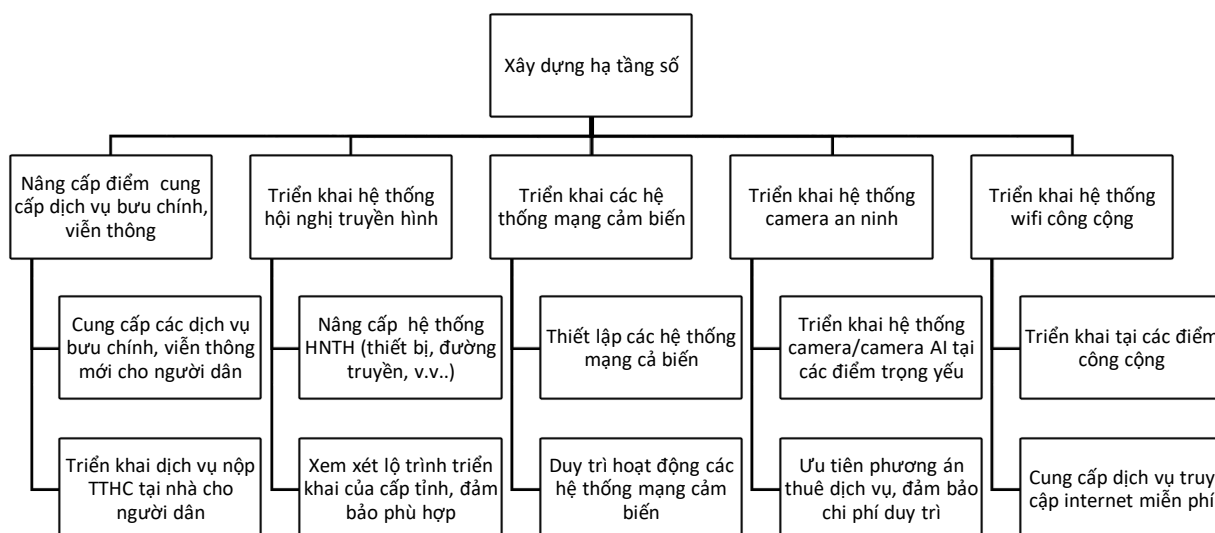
Xây dựng hạ tầng số

Nâng cấp điểm cung cấp dịch vụ bưu chính, viễn thông

Cung cấp các dịch vụ bưu chính, viễn thông mới cho người dân

Triển khai dịch vụ nộp TTHC tại nhà cho người dân

Triển khai hệ thống hội nghị truyền hình

Nâng cấp hệ thống HNTH (thiết bị, đường truyền, v.v..)

Xem xét lộ trình triển khai của cấp tỉnh, đảm bảo phù hợp

Triển khai các hệ thống mạng cảm biến

Thiết lập các hệ thống mạng cả biến

Duy trì hoạt động các hệ thống mạng cảm biến

Triển khai hệ thống camera an ninh

Triển khai hệ thống camera/camera AI tại các điểm trọng yếu

Ưu tiên phương án thuê dịch vụ, đảm bảo chi phí duy trì

Triển khai hệ thống wifi công cộng

Triển khai tại các điểm công cộng

Cung cấp dịch vụ truy cập internet miễn phí